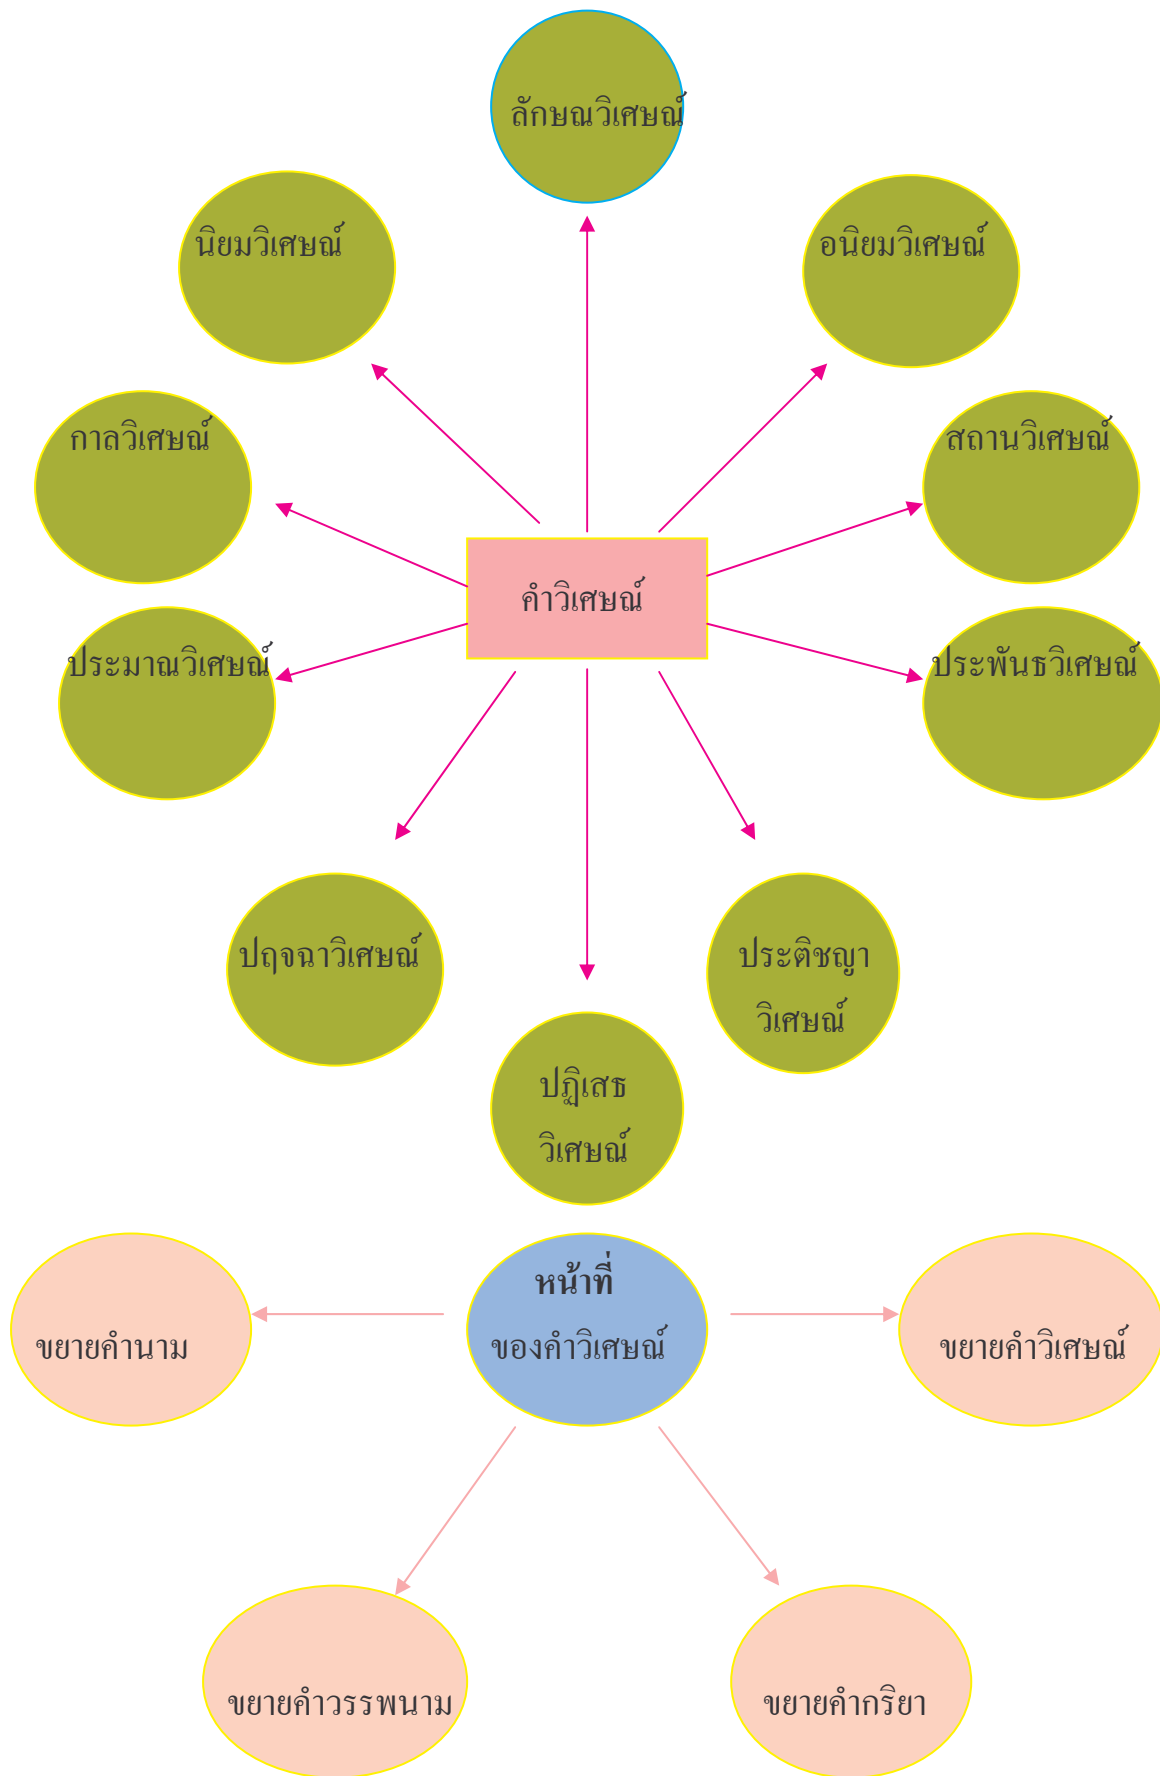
ลักษณวิเศษณ์

นิยมวิเศษณ์

อนิยมวิเศษณ์

กาลวิเศษณ์

สถานวิเศษณ์

คำวิเศษณ์

ประมาณวิเศษณ์

ประพันธวิเศษณ์

ปฤจฉาวิเศษณ์

ประติชญา วิเศษณ์

ปฏิเสธ วิเศษณ์

หน้าที่ ของคำวิเศษณ์

ขยายคำนาม

ขยายคำวิเศษณ์

ขยายคำวรรพนาม

ขยายคำกริยา